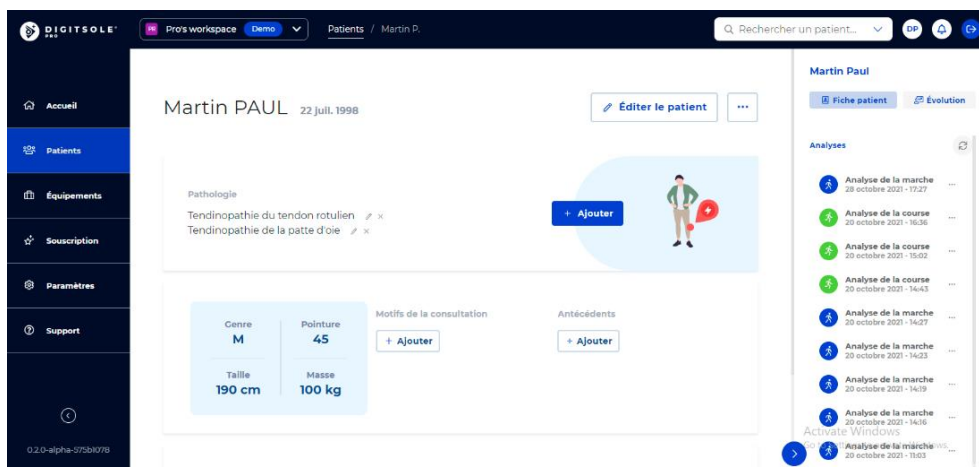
DIGITSOLE PRO

PR Pro's workspace Demo

Patients / Martin P.

Rechercher un patient...

DP

Accueil

Patients

Équipements

Souscription

Paramètres

Support

0.2.0-alpha-575b1078

Martin PAUL 22 juil. 1998

Éditer le patient

...

Pathologie

Tendinopathie du tendon rotulien

Tendinopathie de la patte d'oie

+ Ajouter

Genre
M

Pointure
45

Taille
190 cm

Masse
100 kg

Motifs de la consultation

+ Ajouter

Antécédents

+ Ajouter

Martin Paul

Fiche patient

Évolution

Analyses

Analyse de la marche
28 octobre 2021 - 17:27

Analyse de la course
20 octobre 2021 - 16:36

Analyse de la course
20 octobre 2021 - 15:02

Analyse de la course
20 octobre 2021 - 14:43

Analyse de la marche
20 octobre 2021 - 14:27

Analyse de la marche
20 octobre 2021 - 14:23

Analyse de la marche
20 octobre 2021 - 14:19

Analyse de la marche
20 octobre 2021 - 14:16

Activate Windows
Go to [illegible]

Analyse de la marche
20 octobre 2021 - 11:03